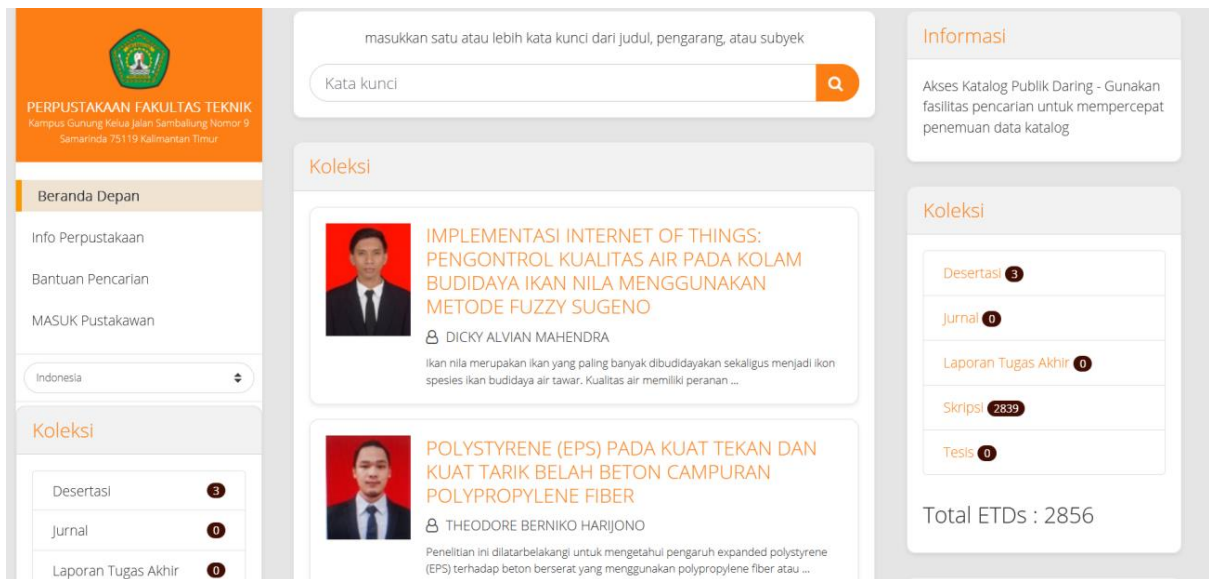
PERPUSTAKAAN FAKULTAS TEKNIK
Kampus Gunung Kelua Jalan Sambaliung Nomor 9 Samarinda 75119 Kalimantan Timur

Beranda Depan
Info Perpustakaan
Bantuan Pencarian
MASUK Pustakawan

Indonesia

Koleksi
Desertasi 3
Jurnal 0
Laporan Tugas Akhir 0

masukkan satu atau lebih kata kunci dari judul, pengarang, atau subyek

Kata kunci

Koleksi

IMPLEMENTASI INTERNET OF THINGS: PENGONTROL KUALITAS AIR PADA KOLAM BUDIDAYA IKAN NILA MENGGUNAKAN METODE FUZZY SUGENO
DICKY ALVIAN MAHENDRA
Ikan nila merupakan ikan yang paling banyak dibudidayakan sekaligus menjadi ikon spesies ikan budidaya air tawar. Kualitas air memiliki peranan ...

POLYSTYRENE (EPS) PADA KUAT TEKAN DAN KUAT TARIK BELAH BETON CAMPURAN POLYPROPYLENE FIBER
THEODORE BERNIKO HARIJONO
Penelitian ini dilatarbelakangi untuk mengetahui pengaruh expanded polystyrene (EPS) terhadap beton berserat yang menggunakan polypropylene fiber atau ...

Informasi
Akses Katalog Publik Daring - Gunakan fasilitas pencarian untuk mempercepat penemuan data katalog

Koleksi
Desertasi 3
Jurnal 0
Laporan Tugas Akhir 0
Skripsi 2839
Tesis 0

Total ETDs : 2856